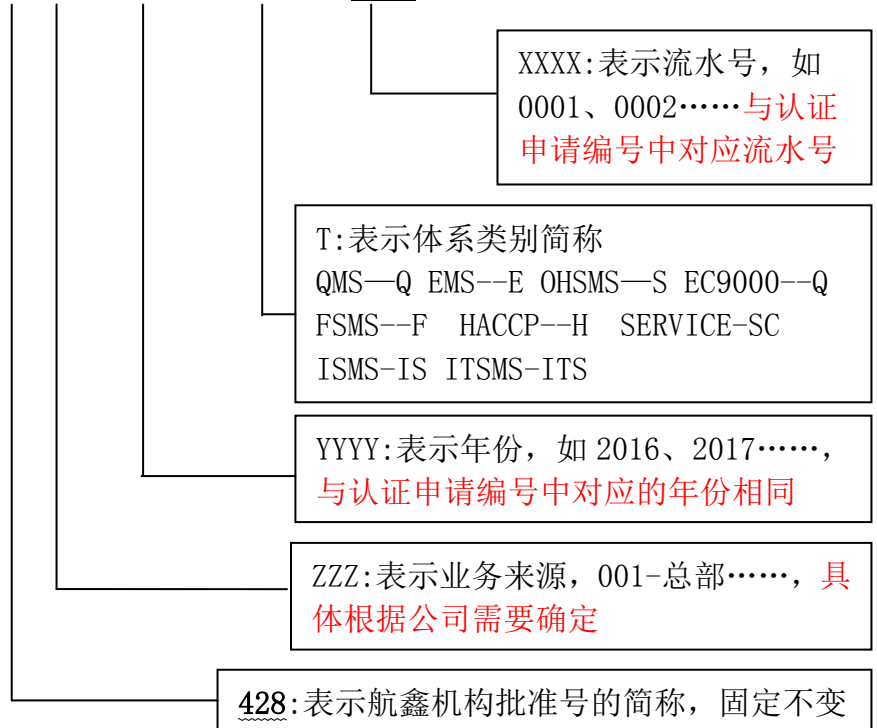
XXXX:表示流水号，如0001、0002……与认证申请编号中对应流水号

T:表示体系类别简称
QMS—Q EMS--E OHSMS—S EC9000--Q
FSMS--F HACCP--H SERVICE-SC
ISMS-IS ITSMS-ITS

YYYY:表示年份，如2016、2017……，与认证申请编号中对应的年份相同

ZZZ:表示业务来源，001-总部……，具体根据公司需要确定

428:表示航鑫机构批准号的简称，固定不变